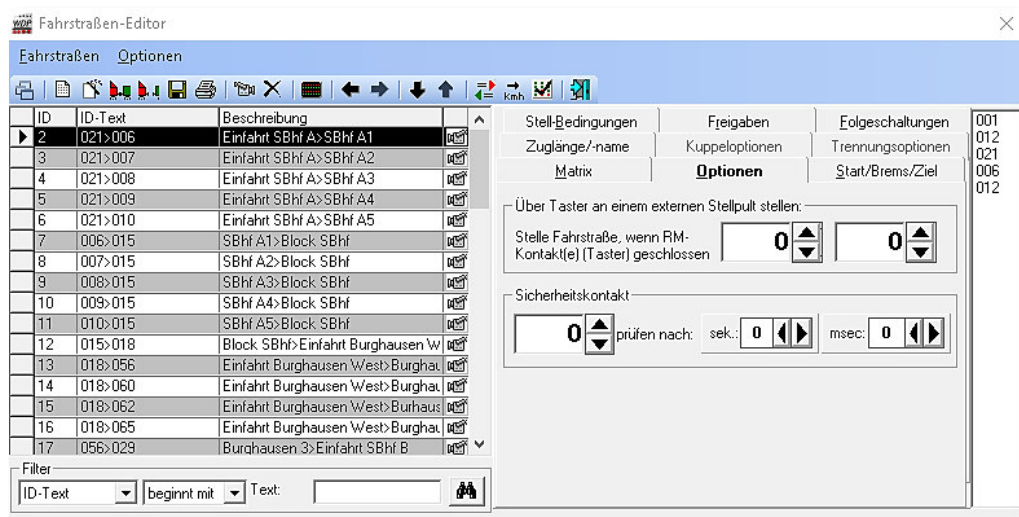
WDP Fahrstraßen-Editor

Fahrstraßen Optionen

| ID | ID-Text | Beschreibung |
|---|---|---|
| 2 | 021>006 | Einfahrt SBhf A>SBhf A1 |
| 3 | 021>007 | Einfahrt SBhf A>SBhf A2 |
| 4 | 021>008 | Einfahrt SBhf A>SBhf A3 |
| 5 | 021>009 | Einfahrt SBhf A>SBhf A4 |
| 6 | 021>010 | Einfahrt SBhf A>SBhf A5 |
| 7 | 006>015 | SBhf A1>Block SBhf |
| 8 | 007>015 | SBhf A2>Block SBhf |
| 9 | 008>015 | SBhf A3>Block SBhf |
| 10 | 009>015 | SBhf A4>Block SBhf |
| 11 | 010>015 | SBhf A5>Block SBhf |
| 12 | 015>018 | Block SBhf>Einfahrt Burghausen W |
| 13 | 018>056 | Einfahrt Burghausen West>Burghau |
| 14 | 018>060 | Einfahrt Burghausen West>Burghau |
| 15 | 018>062 | Einfahrt Burghausen West>Burhaus |
| 16 | 018>065 | Einfahrt Burghausen West>Burghau |
| 17 | 056>029 | Burghausen 3>Einfahrt SBhf B |

Filter
ID-Text beginnt mit Text:

Stell-Bedingungen | Freigaben | Folgeschaltungen
Zuglänge/-name | Kuppeloptionen | Trennungsoptionen
Matrix | Optionen | Start/Brems/Ziel

Über Taster an einem externen Stellpult stellen:
Stelle Fahrstraße, wenn RM-Kontakt(e) (Taster) geschlossen 0 0

Sicherheitskontakt
0 prüfen nach: sek.: 0 msec: 0

001
012
021
006
012